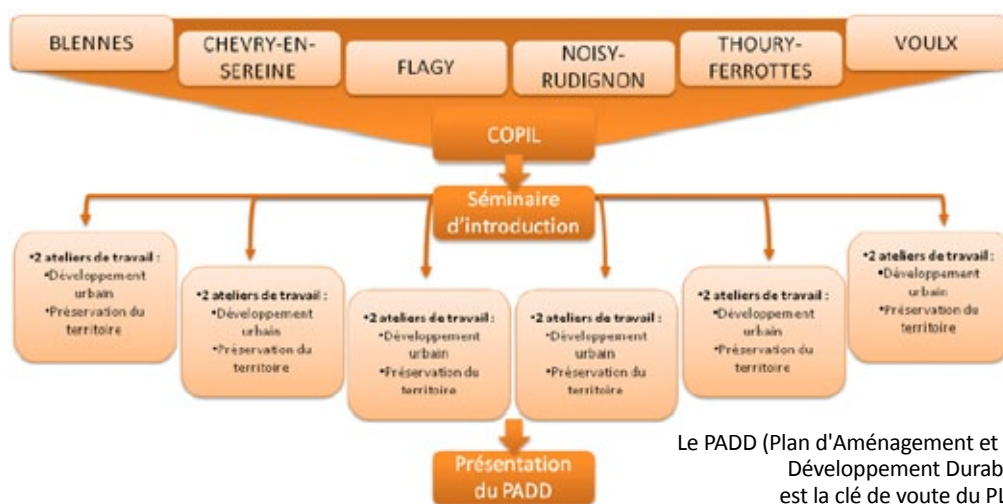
BLENNES

CHEVRY-EN-SEREINE

FLAGY

NOISY-RUDIGNON

THOURY-FERROTTES

VOULX

COPIL

Séminaire d'introduction

•2 ateliers de travail :
•Développement urbain
•Préservation du territoire

•2 ateliers de travail :
•Développement urbain
•Préservation du territoire

•2 ateliers de travail :
•Développement urbain
•Préservation du territoire

•2 ateliers de travail :
•Développement urbain
•Préservation du territoire

•2 ateliers de travail :
•Développement urbain
•Préservation du territoire

•2 ateliers de travail :
•Développement urbain
•Préservation du territoire

Présentation du PADD

Le PADD (Plan d'Aménagement et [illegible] Développement Durab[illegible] est la clé de voute du PL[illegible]